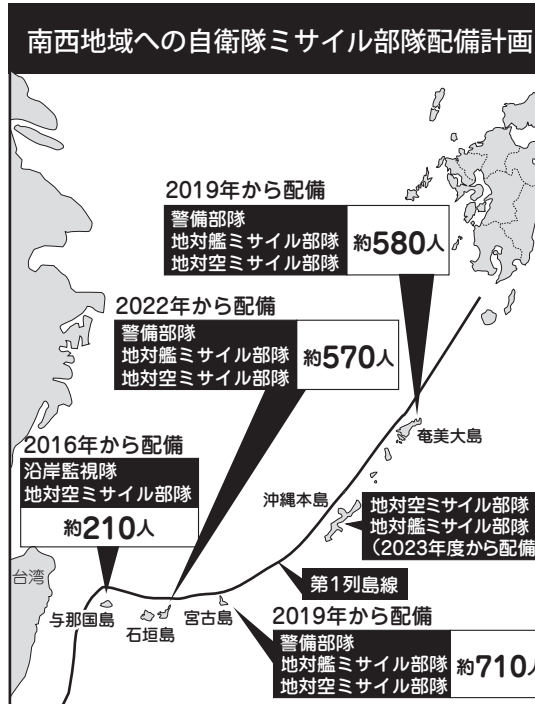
南西地域への自衛隊ミサイル部隊配備計画

2019年から配備
警備部隊
地対艦ミサイル部隊
地対空ミサイル部隊
約580人

2022年から配備
警備部隊
地対艦ミサイル部隊
地対空ミサイル部隊
約570人

2016年から配備
沿岸監視隊
地対空ミサイル部隊
約210人

奄美大島
沖縄本島
地対空ミサイル部隊
地対艦ミサイル部隊
（2023年度から配備

台湾
第1列島線
与那国島
石垣島
宮古島

2019年から配備
警備部隊
地対艦ミサイル部隊
地対空ミサイル部隊
約710人